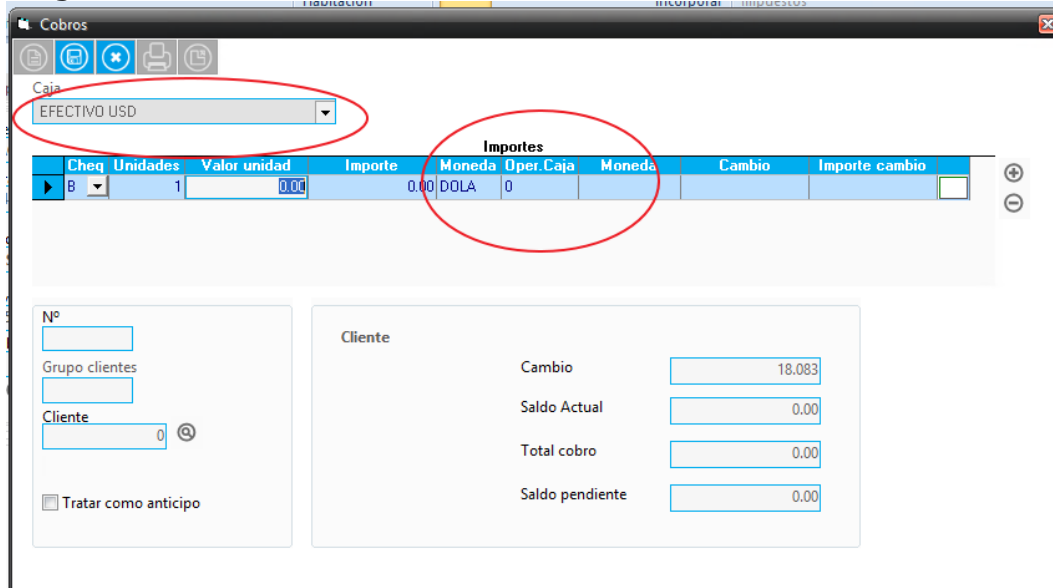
Habitación Incorporar Impuestos

Cobros

Caja

EFECTIVO USD

Importes

| Cheq | Unidades | Valor unidad | Importe | Moneda | Oper.Caja | Moneda | Cambio | Importe cambio |
|---|---|---|---|---|---|---|---|---|
| B | 1 | 0.00 | 0.00 | DOLA | 0 | | | |

Nº

Grupo clientes

Cliente

0

Tratar como anticipo

Cliente

Cambio 18.083

Saldo Actual 0.00

Total cobro 0.00

Saldo pendiente 0.00